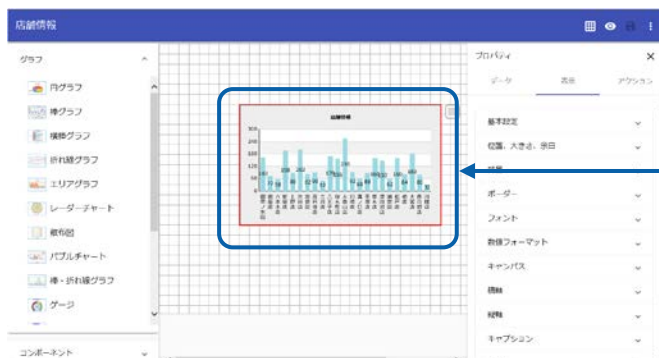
店舗情報

グラフ

円グラフ

棒グラフ

積層グラフ

折れ線グラフ

エリアグラフ

レーダーチャート

散布図

バブルチャート

棒・折れ線グラフ

ゲージ

コンポーネント

店舗情報

プロパティ

データ

表示

アクション

基本設定

位置、大きさ、余白

背景

ボーダー

フォント

数値フォーマット

キャンバス

横軸

縦軸

キャプション